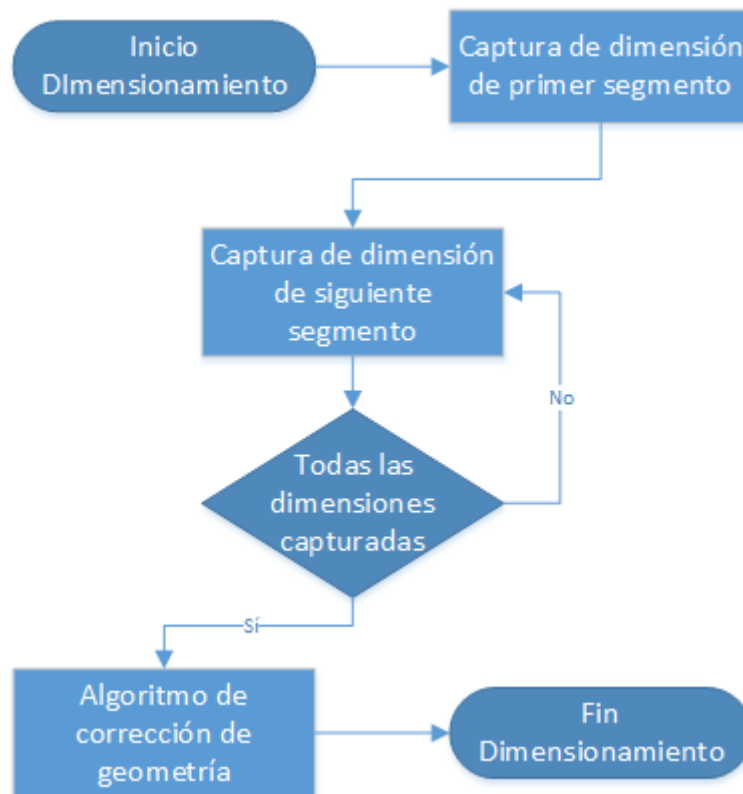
Inicio DImensionamiento

Captura de dimensión de primer segmento

Captura de dimensión de siguiente segmento

No

Todas las dimensiones capturadas

Sí

Algoritmo de corrección de geometría

Fin Dimensionamiento